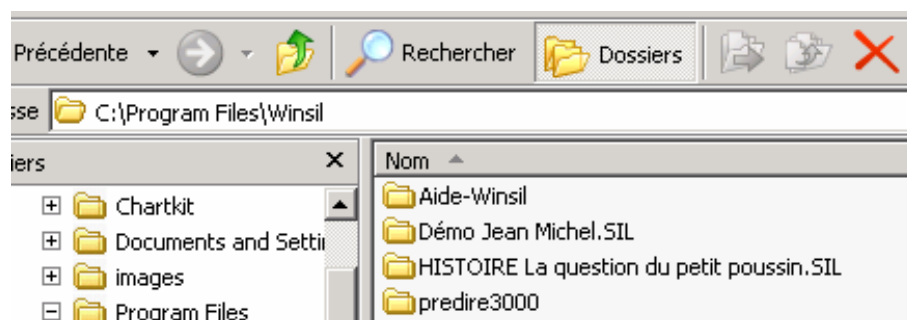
Précédente Rechercher Dossiers

sse C:\Program Files\Winsil

iers ×

Chartkit
Documents and Settir
images
Program Files

Nom

Aide-Winsil
Démo Jean Michel.SIL
HISTOIRE La question du petit poussin.SIL
predire3000